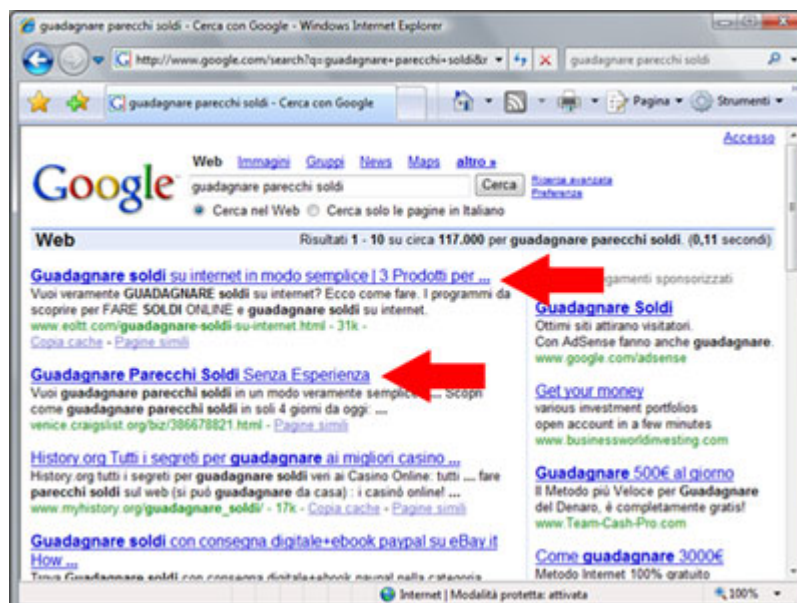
guadagnare parecchi soldi - Cerca con Google - Windows Internet Explorer

http://www.google.com/search?q=guadagnare+parecchi+soldi&r

guadagnare parecchi soldi

guadagnare parecchi soldi - Cerca con Google

Pagina ▾ Strumenti ▾

Accesso

Google

Web Immagini Gruppi News Maps altro »

guadagnare parecchi soldi

Cerca

Ricerca avanzata
Preferenze

Cerca nel Web Cerca solo le pagine in Italiano

Web

Risultati 1 - 10 su circa 117.000 per guadagnare parecchi soldi. (0,11 secondi)

Guadagnare soldi su internet in modo semplice | 3 Prodotti per ...
Vuoi veramente GUADAGNARE soldi su internet? Ecco come fare. I programmi da scoprire per FARE SOLDI ONLINE e guadagnare soldi su internet.
www.eoltt.com/guadagnare-soldi-su-internet.html - 31k -
Copia cache - Pagine simili

Guadagnare Parecchi Soldi Senza Esperienza
Vuoi guadagnare parecchi soldi in un modo veramente semplice ... Scopri come guadagnare parecchi soldi in soli 4 giorni da oggi: ...
venice.craigslist.org/biz/386678821.html - Pagine simili

History.org Tutti i segreti per guadagnare ai migliori casino ...
History.org tutti i segreti per guadagnare soldi veri ai Casino Online: tutti .... fare parecchi soldi sul web (si può guadagnare da casa) : i casinò online! ...
www.myhistory.org/guadagnare_soldi/ - 17k - Copia cache - Pagine simili

Guadagnare soldi con consegna digitale+ebook paypal su eBay.it How ...
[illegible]

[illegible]gamenti sponsorizzati

Guadagnare Soldi
Ottimi siti attirano visitatori.
Con AdSense fanno anche guadagnare.
www.google.com/adsense

Get your money
various investment portfolios
open account in a few minutes
www.businessworldinvesting.com

Guadagnare 500€ al giorno
Il Metodo più Veloce per Guadagnare del Denaro, è completamente gratis!
www.Team-Cash-Pro.com

Come guadagnare 3000€
Metodo Internet 100% gratuito

Internet | Modalità protetta: attivata

100%